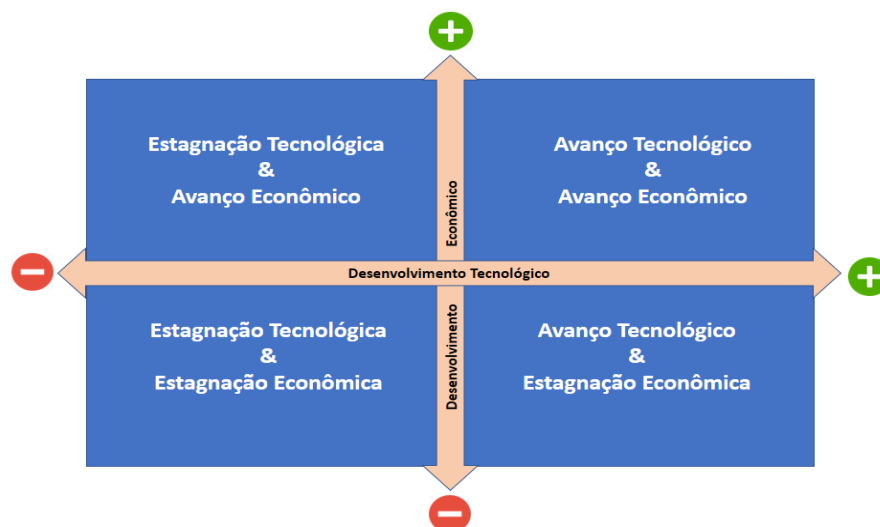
Estagnação Tecnológica
&
Avanço Econômico

Avanço Tecnológico
&
Avanço Econômico

Econômico

Desenvolvimento Tecnológico

Estagnação Tecnológica
&
Estagnação Econômica

Desenvolvimento

Avanço Tecnológico
&
Estagnação Econômica